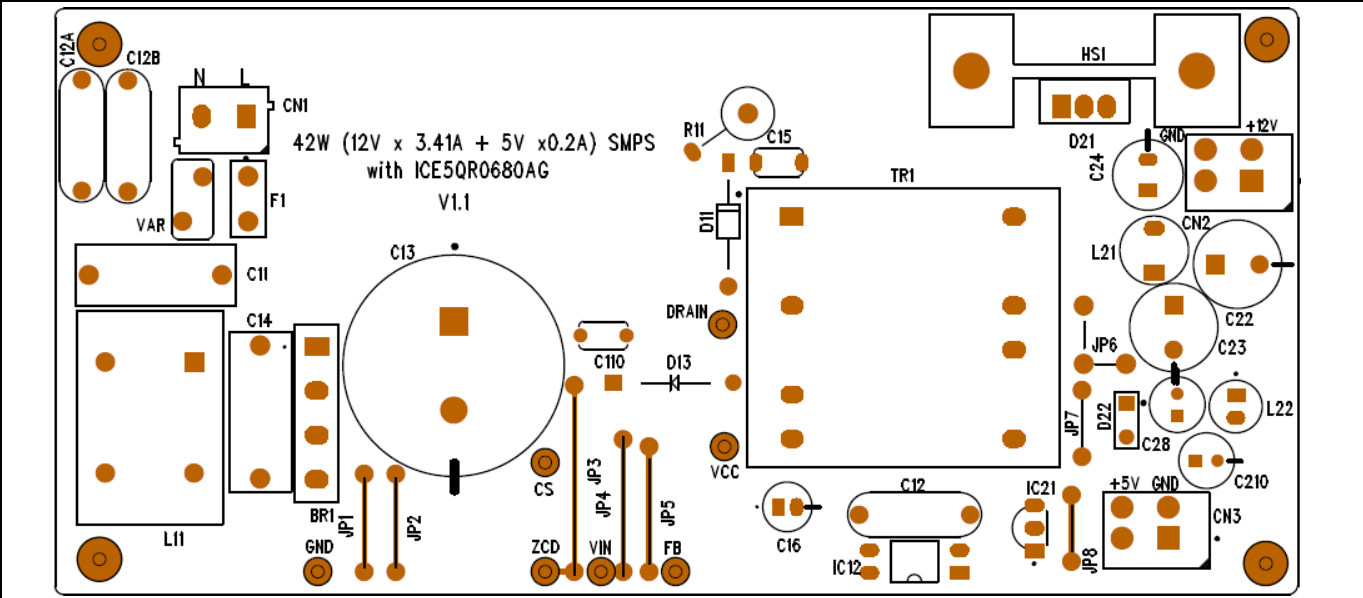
C12A
C12B
N L
CN1
42W (12V x 3.41A + 5V x0.2A) SMPS
with ICE5QR0680AG
V1.1
VAR
F1
C11
C13
C14
L11
BR1
JP1
JP2
GND
R11
C15
D11
DRAIN
C110
D13
CS
JP3
JP4
JP5
ZCD
VIN
FB
VCC
TR1
C16
C12
IC12
HS1
D21
GND
+12V
C24
CN2
L21
C22
JP6
C23
JP7
D22
C28
L22
C210
IC21
JP8
+5V
GND
CN3